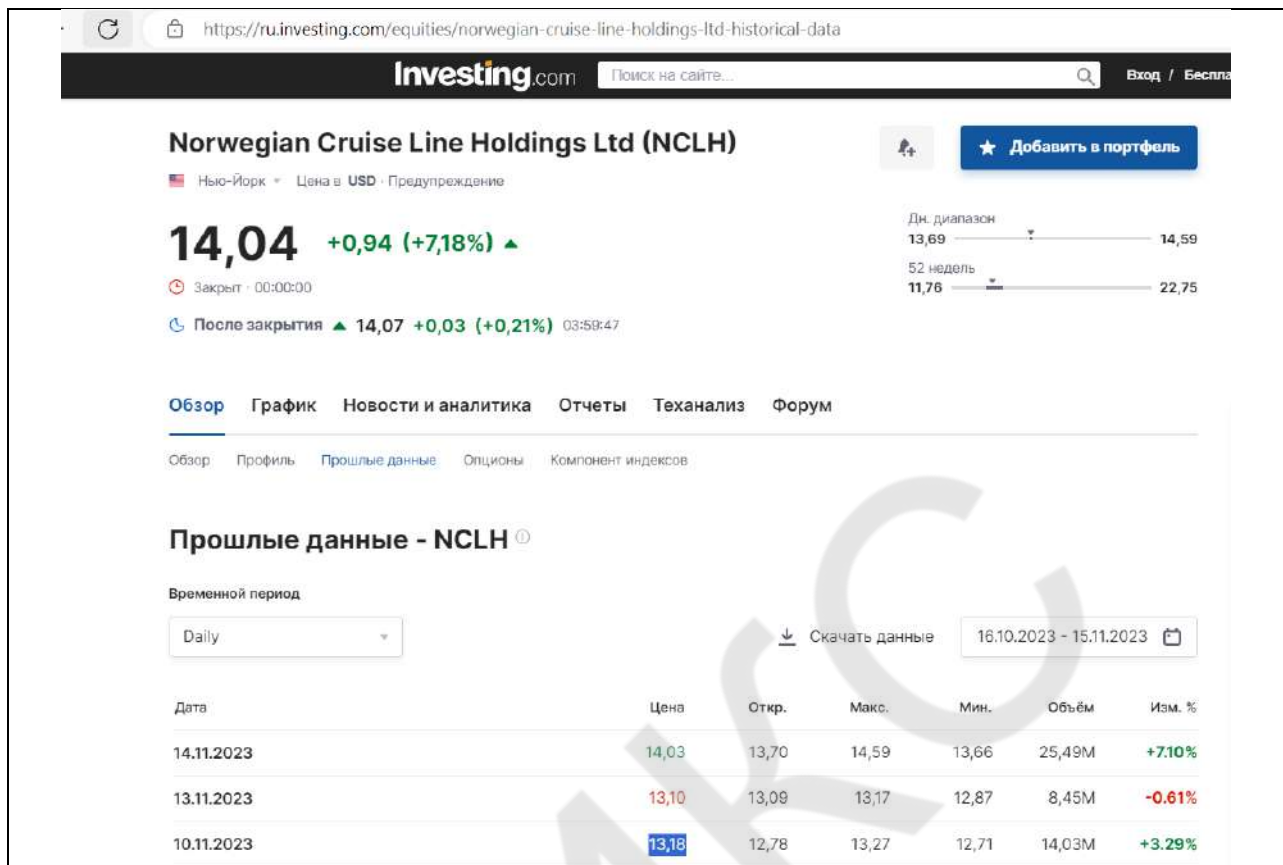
https://ru.investing.com/equities/norwegian-cruise-line-holdings-ltd-historical-data

Investing.com Поиск на сайте... Вход / Беспла

Norwegian Cruise Line Holdings Ltd (NCLH)

Добавить в портфель

Нью-Йорк · Цена в USD · Предупреждение

14,04 +0,94 (+7,18%)

Закрыт · 00:00:00

После закрытия 14,07 +0,03 (+0,21%) 03:59:47

Дн. диапазон
13,69 14,59
52 недель
11,76 22,75

Обзор График Новости и аналитика Отчеты Теханализ Форум

Обзор Профиль Прошлые данные Опционы Компонент индексов

Прошлые данные - NCLH

Временной период

Daily

Скачать данные

16.10.2023 - 15.11.2023

| Дата | Цена | Откр. | Макс. | Мин. | Объём | Изм. % |
|---|---|---|---|---|---|---|
| 14.11.2023 | 14,03 | 13,70 | 14,59 | 13,66 | 25,49M | +7.10% |
| 13.11.2023 | 13,10 | 13,09 | 13,17 | 12,87 | 8,45M | -0.61% |
| 10.11.2023 | 13,18 | 12,78 | 13,27 | 12,71 | 14,03M | +3.29% |